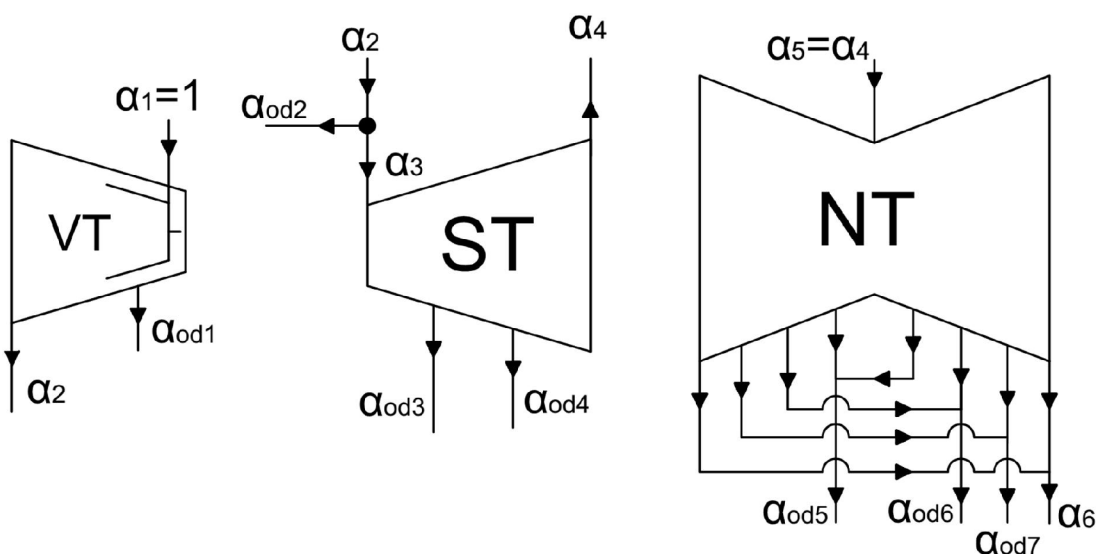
$\alpha_1=1$
VT
$\alpha_{od1}$
$\alpha_2$

$\alpha_2$
$\alpha_{od2}$
$\alpha_3$
$\alpha_4$
ST
$\alpha_{od3}$
$\alpha_{od4}$

$\alpha_5=\alpha_4$
NT
$\alpha_{od5}$
$\alpha_{od6}$
$\alpha_{od7}$
$\alpha_6$